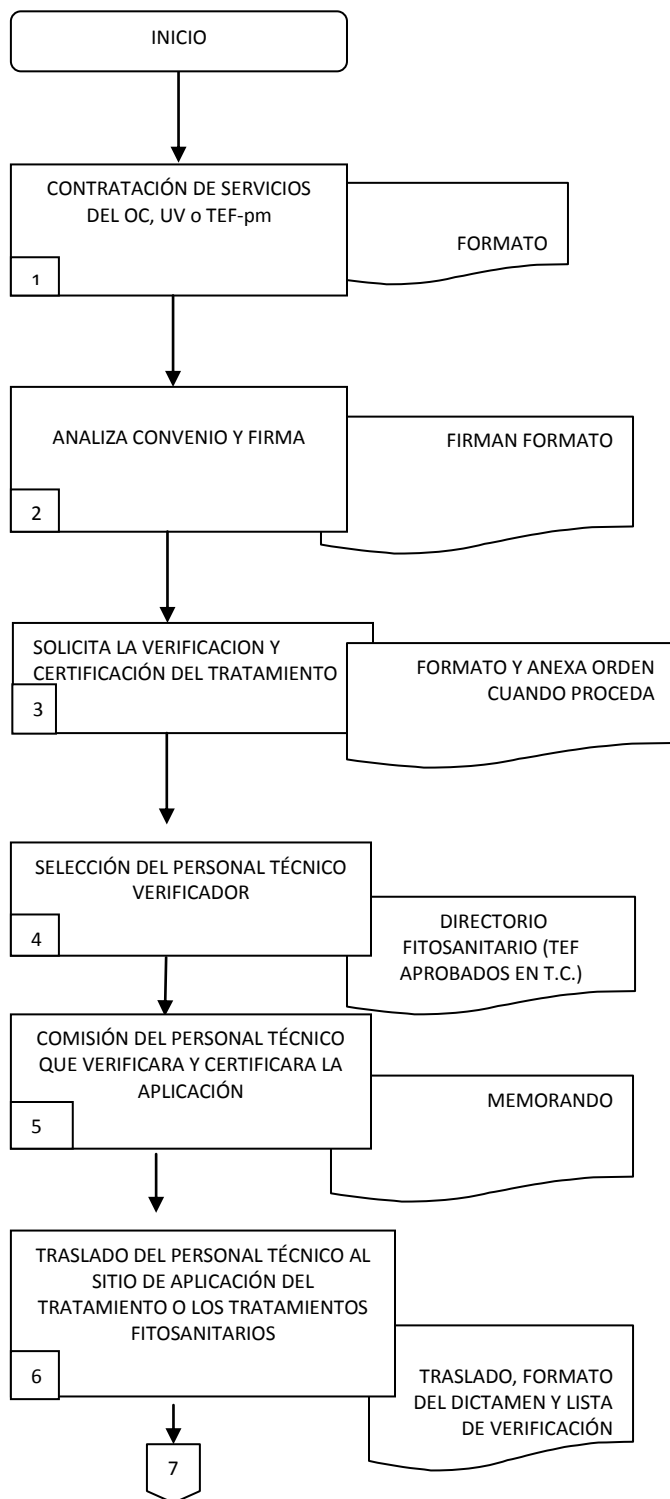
INICIO

CONTRATACIÓN DE SERVICIOS DEL OC, UV o TEF-pm

1

FORMATO

ANALIZA CONVENIO Y FIRMA

2

FIRMAN FORMATO

SOLICITA LA VERIFICACION Y CERTIFICACIÓN DEL TRATAMIENTO

3

FORMATO Y ANEXA ORDEN CUANDO PROCEDA

SELECCIÓN DEL PERSONAL TÉCNICO VERIFICADOR

4

DIRECTORIO FITOSANITARIO (TEF APROBADOS EN T.C.)

COMISIÓN DEL PERSONAL TÉCNICO QUE VERIFICARA Y CERTIFICARA LA APLICACIÓN

5

MEMORANDO

TRASLADO DEL PERSONAL TÉCNICO AL SITIO DE APLICACIÓN DEL TRATAMIENTO O LOS TRATAMIENTOS FITOSANITARIOS

6

TRASLADO, FORMATO DEL DICTAMEN Y LISTA DE VERIFICACIÓN

7